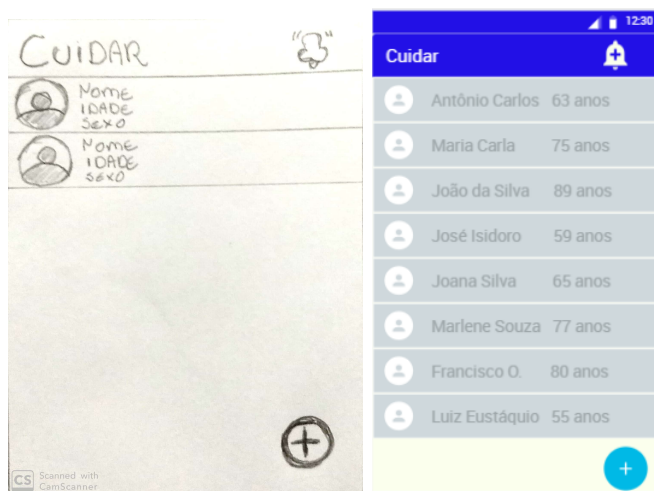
CUIDAR

Nome
IDADE
SEXO

Nome
IDADE
SEXO

+

CS Scanned with CamScanner

12:30

Cuidar

Antônio Carlos 63 anos

Maria Carla 75 anos

João da Silva 89 anos

José Isidoro 59 anos

Joana Silva 65 anos

Marlene Souza 77 anos

Francisco O. 80 anos

Luiz Eustáquio 55 anos

+